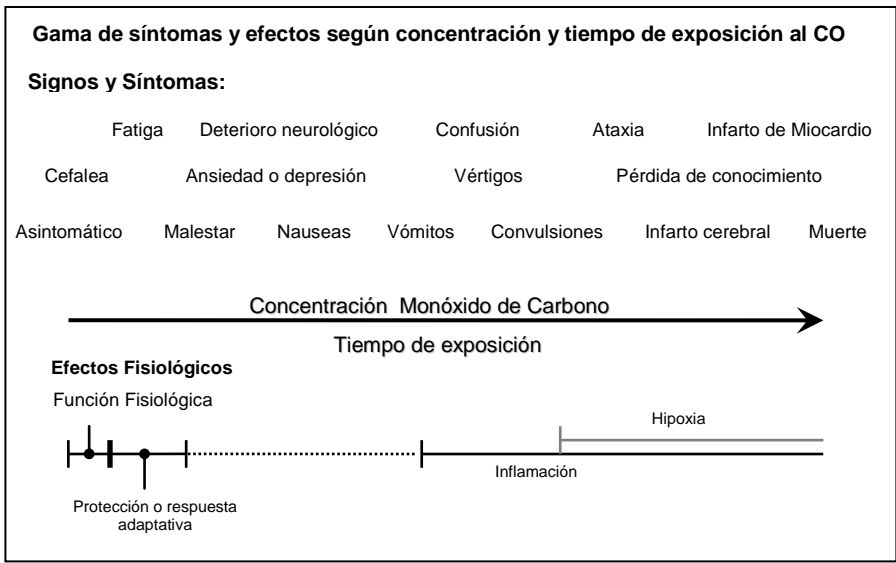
Gama de síntomas y efectos según concentración y tiempo de exposición al CO

Signos y Síntomas:

Fatiga Deterioro neurológico Confusión Ataxia Infarto de Miocardio

Cefalea Ansiedad o depresión Vértigos Pérdida de conocimiento

Asintomático Malestar Nauseas Vómitos Convulsiones Infarto cerebral Muerte

Concentración Monóxido de Carbono

Tiempo de exposición

Efectos Fisiológicos

Función Fisiológica

Hipoxia

Inflamación

Protección o respuesta adaptativa